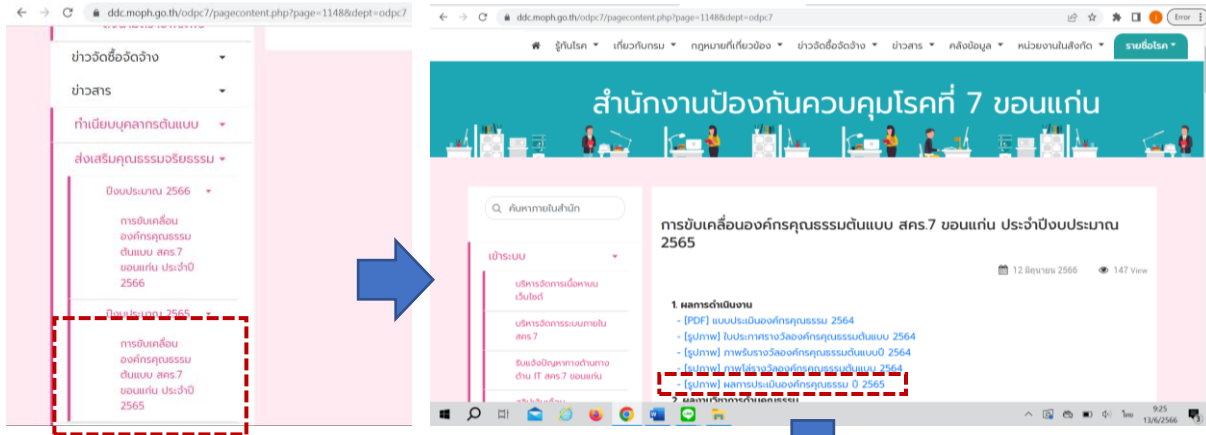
ddc.moph.go.th/odpc7/pagecontent.php?page=1148&dept=odpc7

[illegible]

ข่าวจัดซื้อจัดจ้าง

ข่าวสาร

ทำเนียบบุคลากรต้นแบบ

ส่งเสริมคุณธรรมจริยธรรม

ปีงบประมาณ 2566

การขับเคลื่อนองค์กรคุณธรรมต้นแบบ สคร.7 ขอนแก่น ประจำปี 2566

ปีงบประมาณ 2565

การขับเคลื่อนองค์กรคุณธรรมต้นแบบ สคร.7 ขอนแก่น ประจำปี 2565

ddc.moph.go.th/odpc7/pagecontent.php?page=1148&dept=odpc7

Error

รู้เรื่องโรค เกี่ยวกับกรม กฎหมายที่เกี่ยวข้อง ข่าวจัดซื้อจัดจ้าง ข่าวสาร คลังข้อมูล หน่วยงานในสังกัด รายชื่อโรค

สำนักงานป้องกันควบคุมโรคที่ 7 ขอนแก่น

ค้นหาภายในสำนัก

เข้าระบบ

บริหารจัดการเนื้อหาบนเว็บไซต์

บริหารจัดการระบบภายใน สคร.7

รับแจ้งปัญหาทางด้านทาง ด้าน IT สคร.7 ขอนแก่น

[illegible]

การขับเคลื่อนองค์กรคุณธรรมต้นแบบ สคร.7 ขอนแก่น ประจำปีงบประมาณ 2565

12 มิถุนายน 2566 147 View

1. ผลการดำเนินงาน
- [PDF] แบบประเมินองค์กรคุณธรรม 2564
- [รูปภาพ] ใบประกาศรางวัลองค์กรคุณธรรมต้นแบบ 2564
- [รูปภาพ] ภาพรับรางวัลองค์กรคุณธรรมต้นแบบปี 2564
- [รูปภาพ] ภาพโล่รางวัลองค์กรคุณธรรมต้นแบบ 2564
- [รูปภาพ] ผลการประเมินองค์กรคุณธรรม ปี 2565

2. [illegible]

9:25
13/6/2566
ไทย